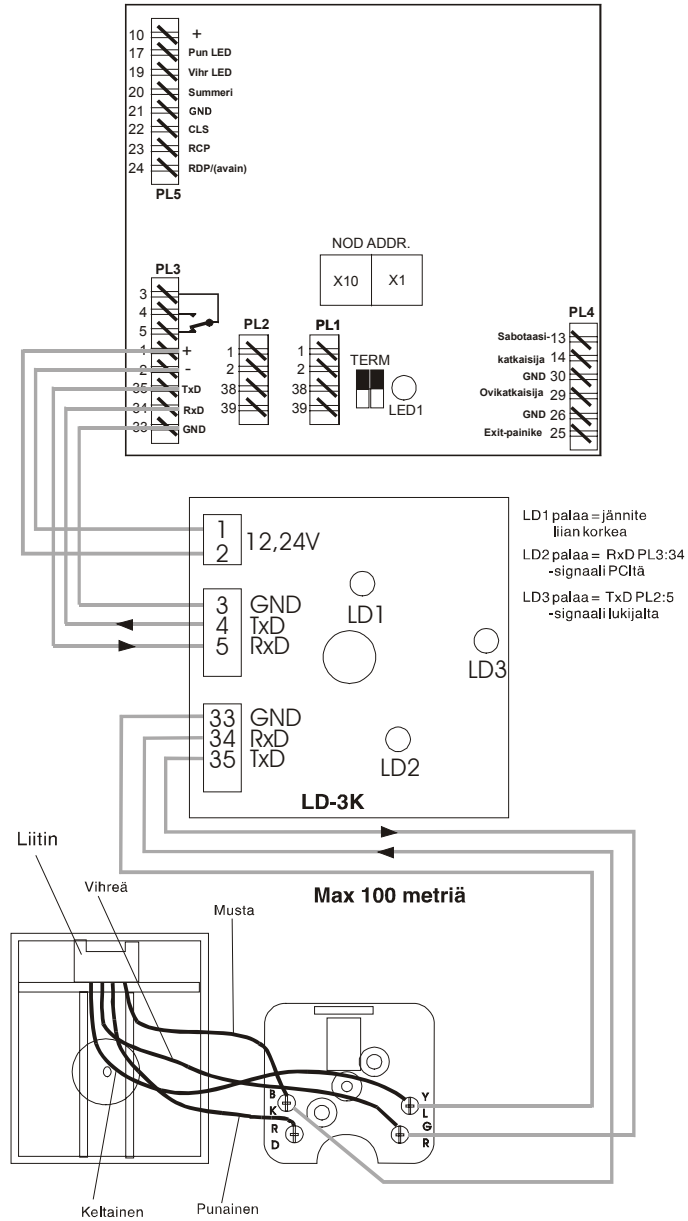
10 +
17 Pun LED
19 Vihr LED
20 Summeri
21 GND
22 CLS
23 RCP
24 RDP/(avain)
PL5

NOD ADDR.
X10 X1

PL3
3
4
5
1 +
2 -
35 TxD
34 RxD
33 GND

PL2
1
2
38
39

PL1
1
2
38
39

TERM
LED1

PL4
Sabotaasi- 13
katkaisija 14
GND 30
Ovikatkaisija 29
GND 26
Exit-painike 25

1
2 12,24V
3 GND
4 TxD
5 RxD
LD1
LD3
33 GND
34 RxD
35 TxD
LD2
LD-3K

LD1 palaa = jännite liian korkea
LD2 palaa = RxD PL3:34 -signaali PC:ltä
LD3 palaa = TxD PL2:5 -signaali lukijalta

Liitin
Vihreä
Musta
Max 100 metriä
B K
R D
Y L
G R
Keltainen
Punainen